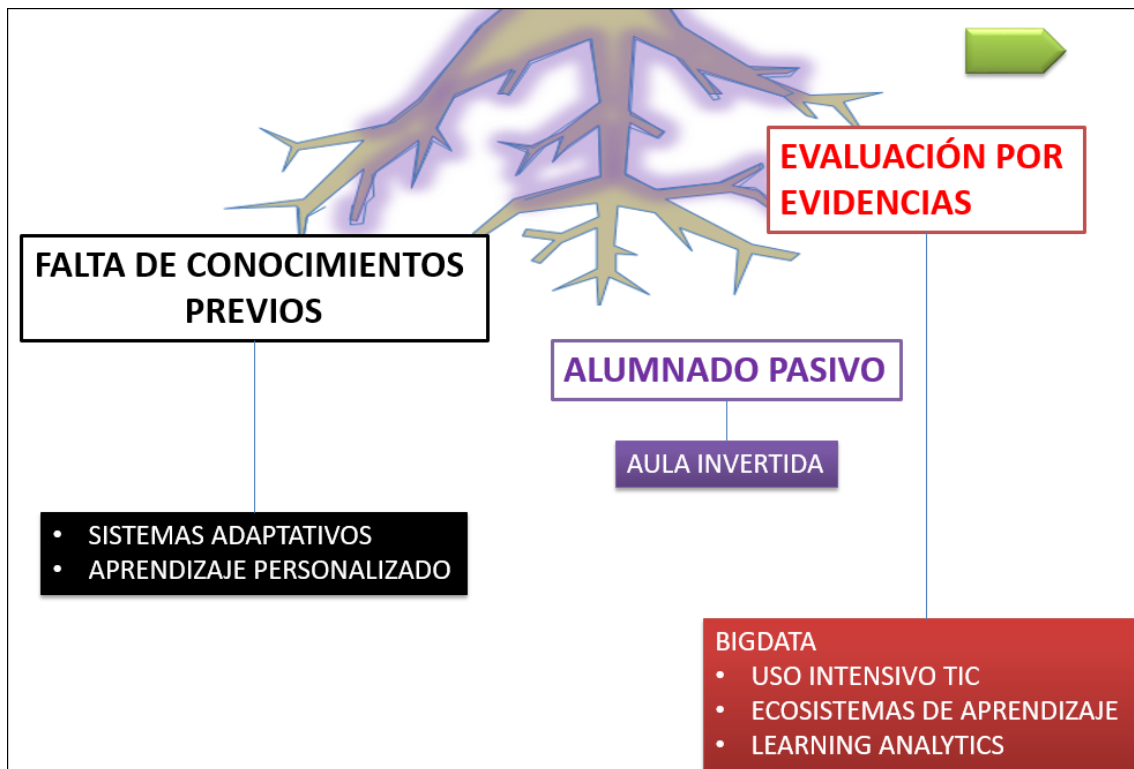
EVALUACIÓN POR EVIDENCIAS

FALTA DE CONOCIMIENTOS PREVIOS

ALUMNADO PASIVO

AULA INVERTIDA

- SISTEMAS ADAPTATIVOS
- APRENDIZAJE PERSONALIZADO

BIGDATA
- USO INTENSIVO TIC
- ECOSISTEMAS DE APRENDIZAJE
- LEARNING ANALYTICS